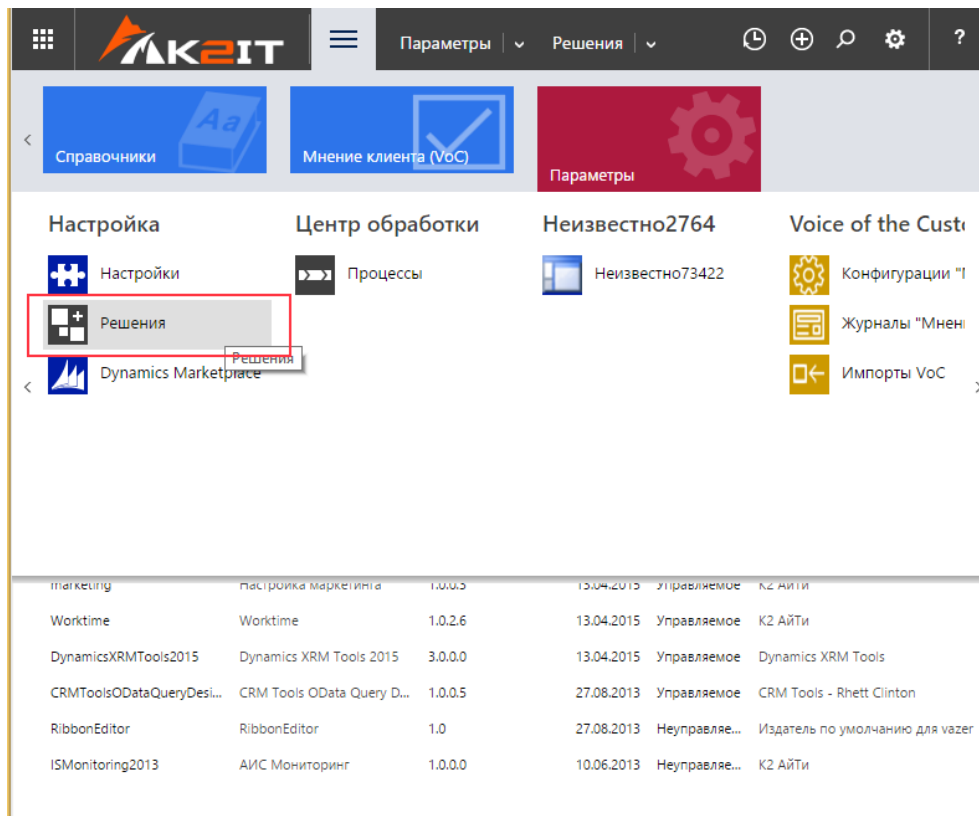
K2IT

Параметры | Решения | ?

Справочники

Мнение клиента (VoC)

Параметры

Настройка

Настройки

Решения

Решения

Dynamics Marketplace

Центр обработки

Процессы

Неизвестно2764

Неизвестно73422

Voice of the Cust

Конфигурации "

Журналы "Мнен

Импорты VoC

| marketing | Настройка маркетинга | 1.0.0.5 | 15.04.2015 | Управляемое | K2 АйТи |
|---|---|---|---|---|---|
| Worktime | Worktime | 1.0.2.6 | 13.04.2015 | Управляемое | K2 АйТи |
| DynamicsXRMTools2015 | Dynamics XRM Tools 2015 | 3.0.0.0 | 13.04.2015 | Управляемое | Dynamics XRM Tools |
| CRMToolsODataQueryDesi... | CRM Tools OData Query D... | 1.0.0.5 | 27.08.2013 | Управляемое | CRM Tools - Rhett Clinton |
| RibbonEditor | RibbonEditor | 1.0 | 27.08.2013 | Неуправляе... | Издатель по умолчанию для vazer |
| ISMonitoring2013 | АИС Мониторинг | 1.0.0.0 | 10.06.2013 | Неуправляе... | K2 АйТи |